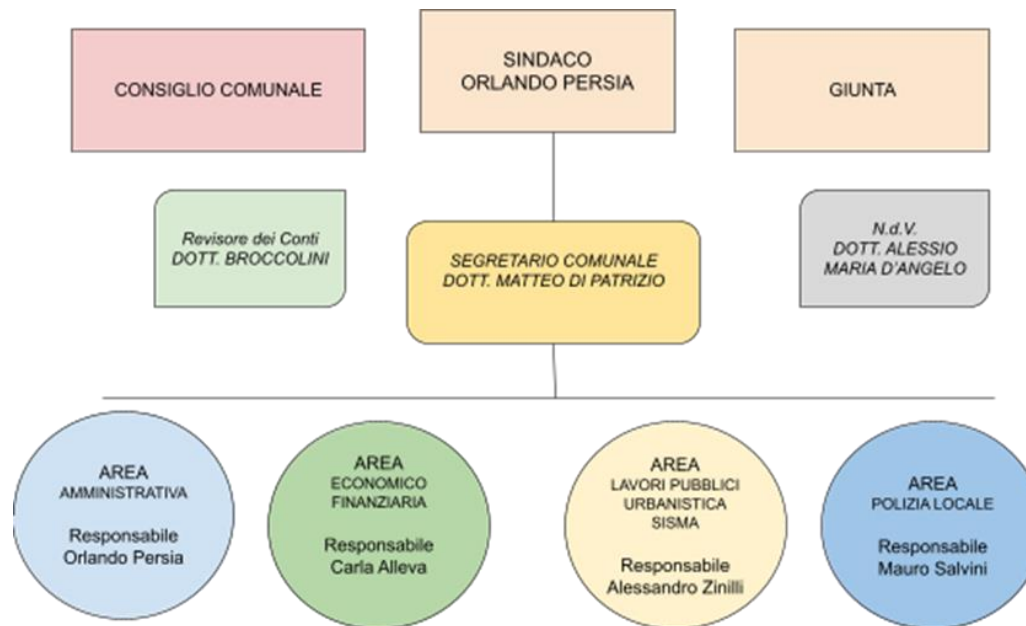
CONSIGLIO COMUNALE

SINDACO
ORLANDO PERSIA

GIUNTA

Revisore dei Conti
DOTT. BROCCOLINI

SEGRETARIO COMUNALE
DOTT. MATTEO DI PATRIZIO

N.d.V.
DOTT. ALESSIO
MARIA D'ANGELO

AREA
AMMINISTRATIVA

Responsabile
Orlando Persia

AREA
ECONOMICO
FINANZIARIA

Responsabile
Carla Alleva

AREA
LAVORI PUBBLICI
URBANISTICA
SISMA

Responsabile
Alessandro Zinilli

AREA
POLIZIA LOCALE

Responsabile
Mauro Salvini